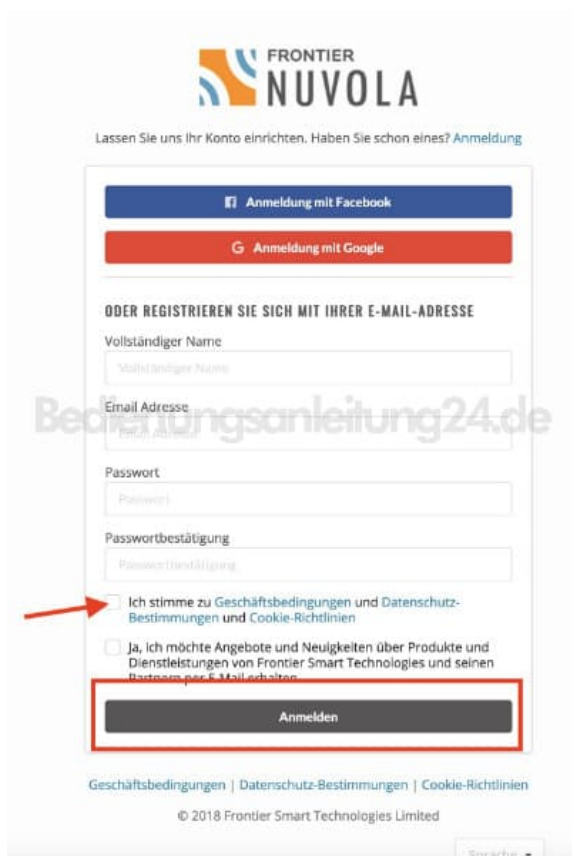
FRONTIER
NUVOLA

Lassen Sie uns Ihr Konto einrichten. Haben Sie schon eines? Anmeldung

Anmeldung mit Facebook

Anmeldung mit Google

ODER REGISTRIEREN SIE SICH MIT IHRER E-MAIL-ADRESSE

Vollständiger Name

Vollständiger Name

Email Adresse

Email Adresse

Bedienungsanleitung24.de

Passwort

Passwort

Passwortbestätigung

Passwortbestätigung

Ich stimme zu Geschäftsbedingungen und Datenschutz-Bestimmungen und Cookie-Richtlinien

Ja, ich möchte Angebote und Neuigkeiten über Produkte und Dienstleistungen von Frontier Smart Technologies und seinen Partnern per E-Mail erhalten.

Anmelden

Geschäftsbedingungen | Datenschutz-Bestimmungen | Cookie-Richtlinien

© 2018 Frontier Smart Technologies Limited

Sprache